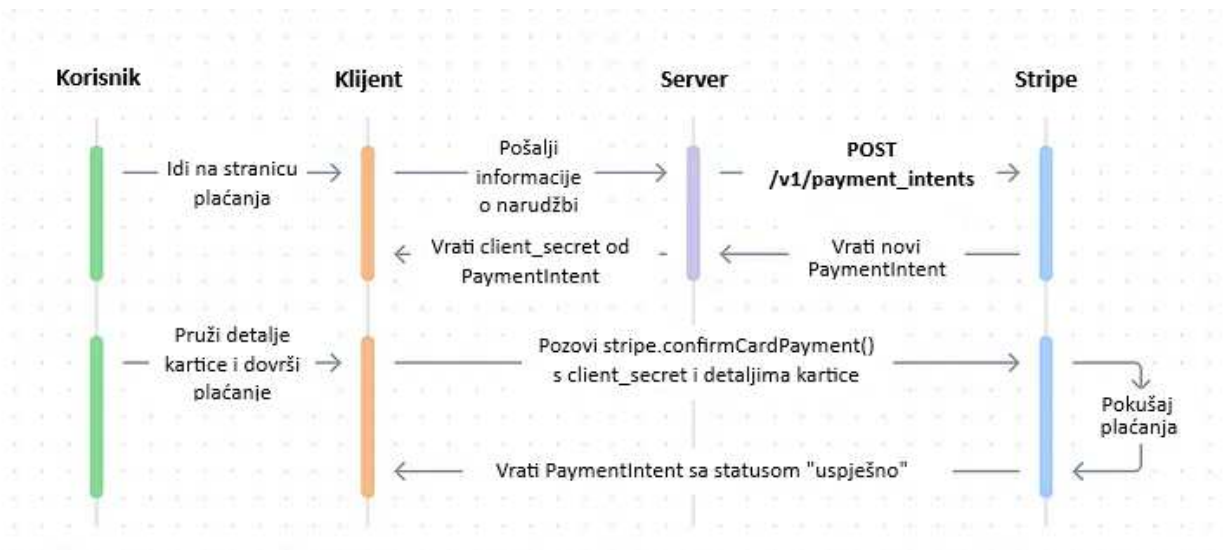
Korisnik

Klijent

Server

Stripe

Idi na stranicu plaćanja

Pošalji informacije o narudžbi

POST /v1/payment_intents

Vrati client_secret od PaymentIntent

Vrati novi PaymentIntent

Pruži detalje kartice i dovrši plaćanje

Pozovi stripe.confirmCardPayment() s client_secret i detaljima kartice

Pokušaj plaćanja

Vrati PaymentIntent sa statusom "uspješno"